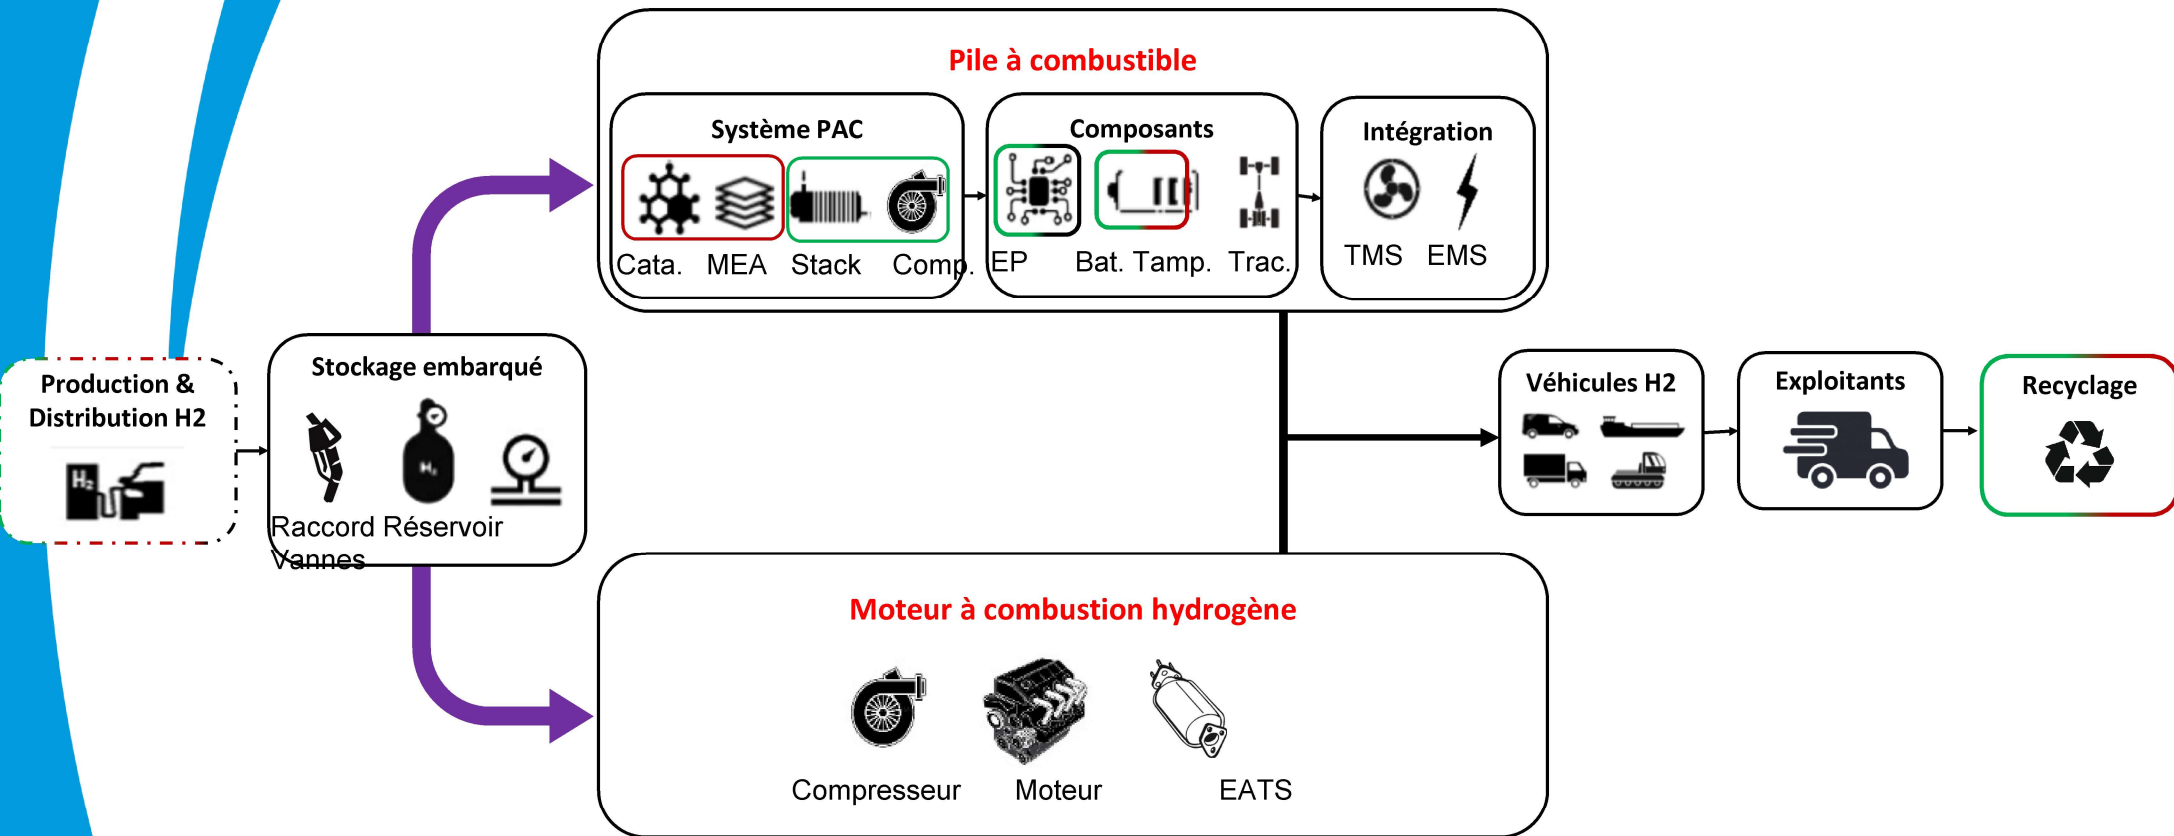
Production & Distribution H2

Stockage embarqué

Raccord Réservoir Vannes

Pile à combustible

Système PAC

Cata. MEA Stack Comp.

Composants

EP Bat. Tamp. Trac.

Intégration

TMS EMS

Moteur à combustion hydrogène

Compresseur Moteur EATS

Véhicules H2

Exploitants

Recyclage